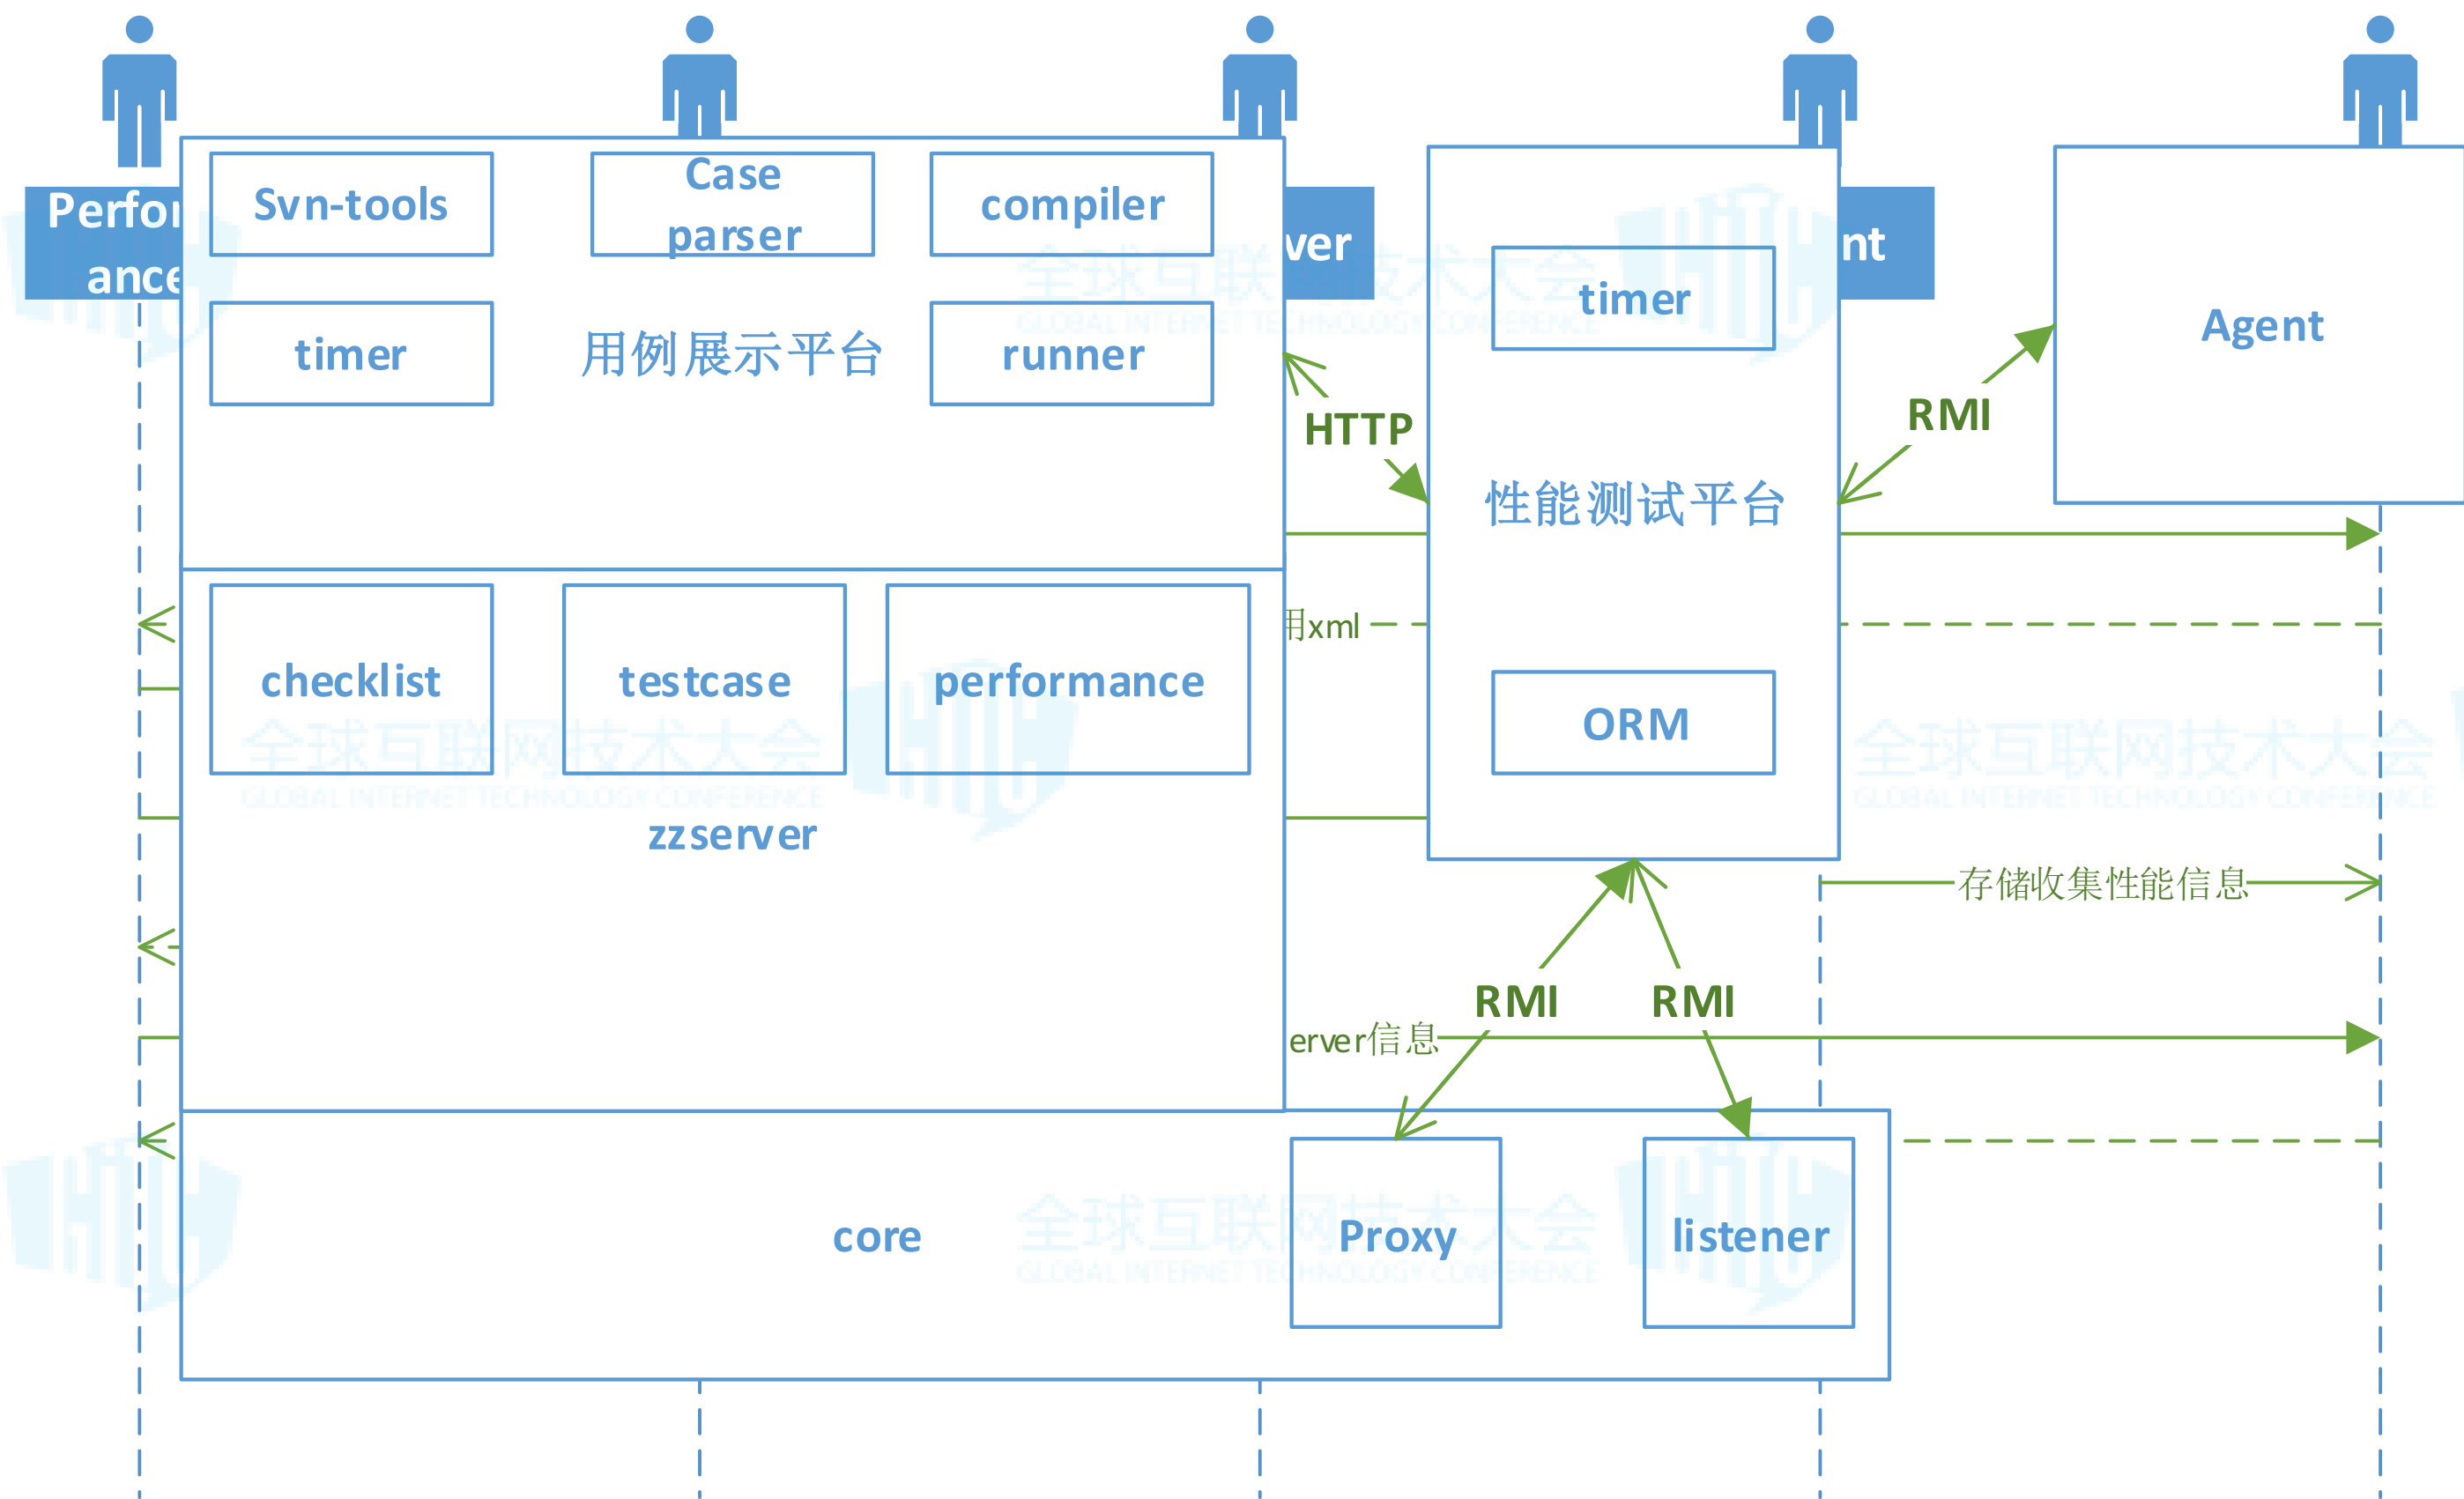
Perfor ance

Svn-tools

Case parser

compiler

timer

用例展示平台

runner

ver

timer

nt

Agent

HTTP

RMI

性能测试平台

checklist

testcase

performance

用xml

ORM

zzserver

存储收集性能信息

RMI

RMI

erver信息

core

Proxy

listener

全球互联网技术大会
GLOBAL INTERNET TECHNOLOGY CONFERENCE